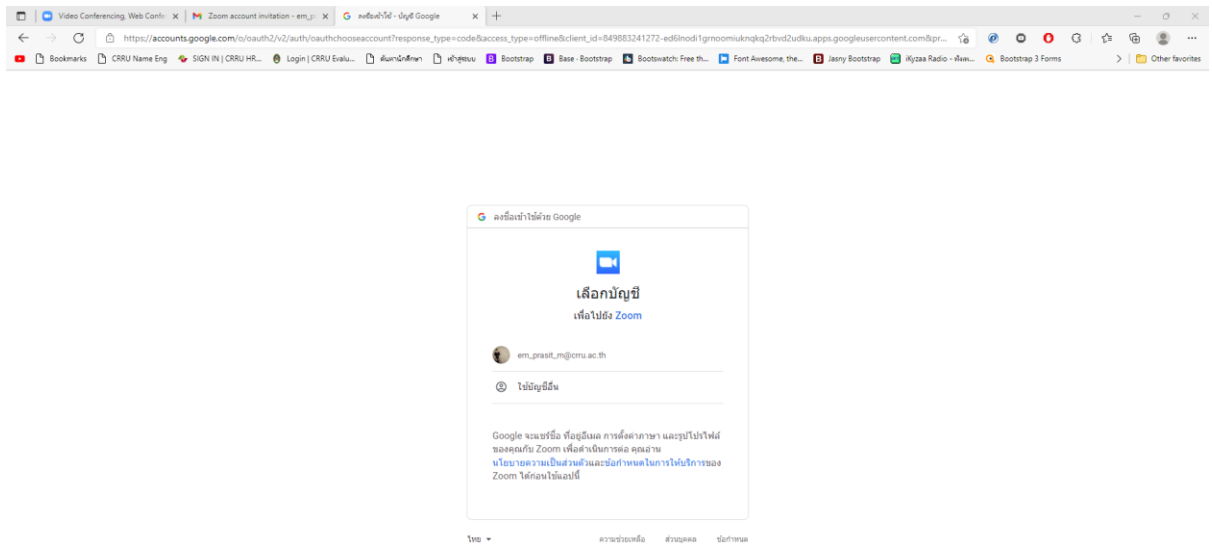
Video Conferencing, Web Confe ×
Zoom account invitation - em_p ×
ลงชื่อเข้าใช้ - บัญชี Google ×
+

https://accounts.google.com/o/oauth2/v2/auth/oauthchooseaccount?response_type=code&access_type=offline&client_id=849883241272-ed6lnodi1grnoomiuknqkq2rbvd2udku.apps.googleusercontent.com&pr...

Bookmarks
CRRU Name Eng
SIGN IN | CRRU HR...
Login | CRRU Evalu...
ค้นหานักศึกษา
เข้าสู่ระบบ
Bootstrap
Base - Bootstrap
Bootswatch: Free th...
Font Awesome, the...
Jasny Bootstrap
iKyzaa Radio - ฟังเพ...
Bootstrap 3 Forms
Other favorites

ลงชื่อเข้าใช้ด้วย Google

เลือกบัญชี

เพื่อไปยัง Zoom

em_prasit_m@crru.ac.th

ใช้บัญชีอื่น

Google จะแชร์ชื่อ ที่อยู่อีเมล การตั้งค่าภาษา และรูปโปรไฟล์ของคุณกับ Zoom เพื่อดำเนินการต่อ คุณอ่านนโยบายความเป็นส่วนตัวและข้อกำหนดในการให้บริการของ Zoom ได้ก่อนใช้แอปนี้

ไทย
ความช่วยเหลือ
ส่วนบุคคล
ข้อกำหนด